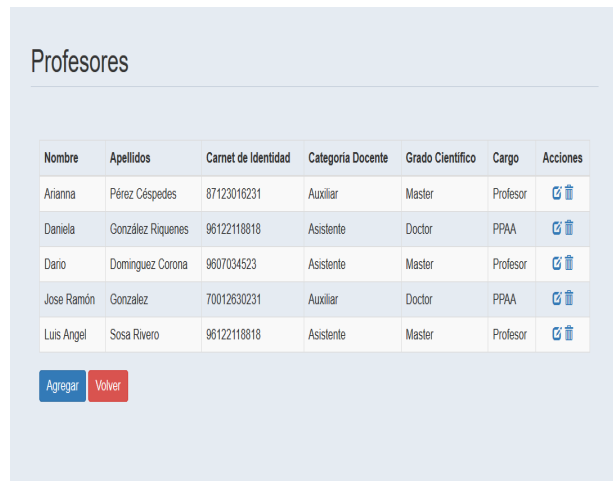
Profesores

| Nombre | Apellidos | Carnet de Identidad | Categoría Docente | Grado Científico | Cargo | Acciones |
|---|---|---|---|---|---|---|
| Arianna | Pérez Céspedes | 87123016231 | Auxiliar | Master | Profesor | |
| Daniela | González Riquenes | 96122118818 | Asistente | Doctor | PPAA | |
| Dario | Dominguez Corona | 9607034523 | Asistente | Master | Profesor | |
| Jose Ramón | Gonzalez | 70012630231 | Auxiliar | Doctor | PPAA | |
| Luis Angel | Sosa Rivero | 96122118818 | Asistente | Master | Profesor | |

Agregar Volver